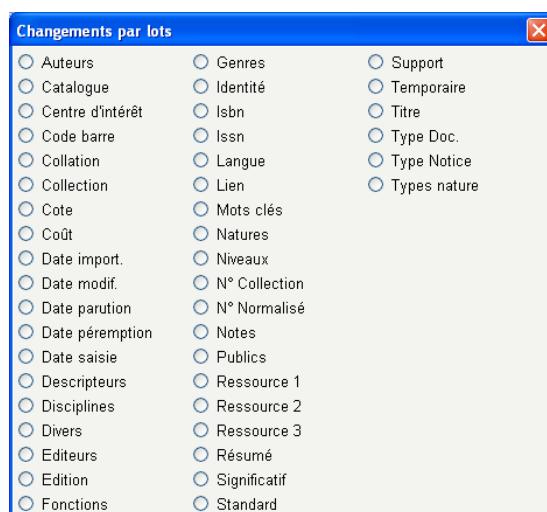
Changements par lots

Auteurs
Catalogue
Centre d'intérêt
Code barre
Collation
Collection
Cote
Coût
Date import.
Date modif.
Date parution
Date péremption
Date saisie
Descripteurs
Disciplines
Divers
Editeurs
Edition
Fonctions

Genres
Identité
Isbn
Issn
Langue
Lien
Mots clés
Natures
Niveaux
N° Collection
N° Normalisé
Notes
Publics
Ressource 1
Ressource 2
Ressource 3
Résumé
Significatif
Standard

Support
Temporaire
Titre
Type Doc.
Type Notice
Types nature